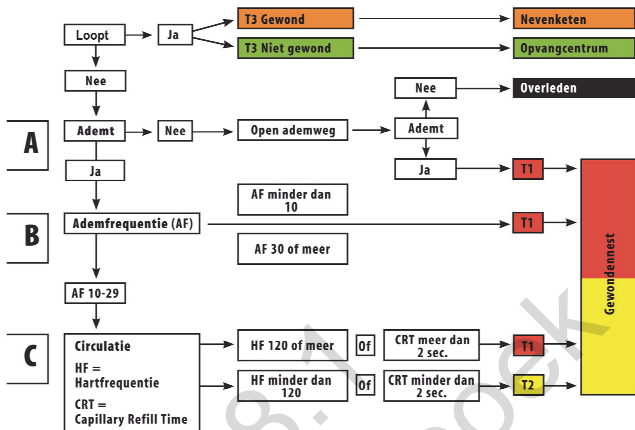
Loopt
Ja
T3 Gewond
Nevenketen
T3 Niet gewond
Opvangcentrum
Nee
Nee
Overleden
A
Ademt
Nee
Open ademweg
Ademt
Ja
Ja
T1
AF minder dan 10
B
Ademfrequentie (AF)
T1
Gewondennest
AF 30 of meer
AF 10-29
C
Circulatie
HF = Hartfrequentie
CRT = Capillary Refill Time
HF 120 of meer
Of
CRT meer dan 2 sec.
T1
HF minder dan 120
Of
CRT minder dan 2 sec.
T2